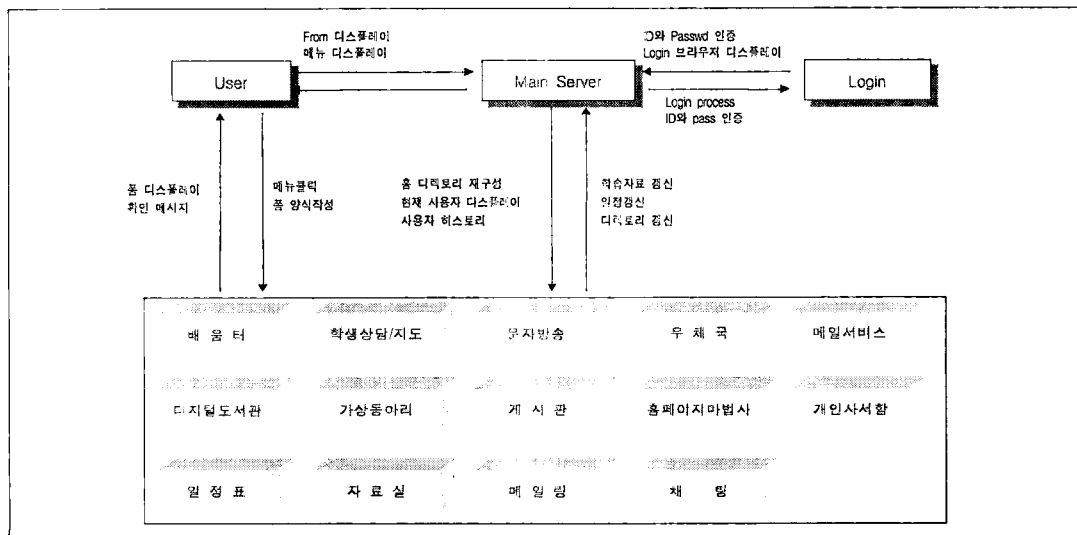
From 디스플레이
메뉴 디스플레이

User

ID와 Passwd 인증
Login 브라우저 디스플레이

Main Server

Login

Login process
ID와 pass 인증

폼 디스플레이
확인 메시지

메뉴클릭
폼 양식작성

홈 디렉토리 재구성
현재 사용자 디스플레이
사용자 히스토리

학습자료 갱신
인정갱신
디렉토리 갱신

배 움 터

학생상담/지도

문자방송

우 체 국

메일서비스

디지털도서관

가상동아리

게 시 판

홈페이지마법사

개인사서함

일 정 표

자 료 실

메 일 링

채 팅